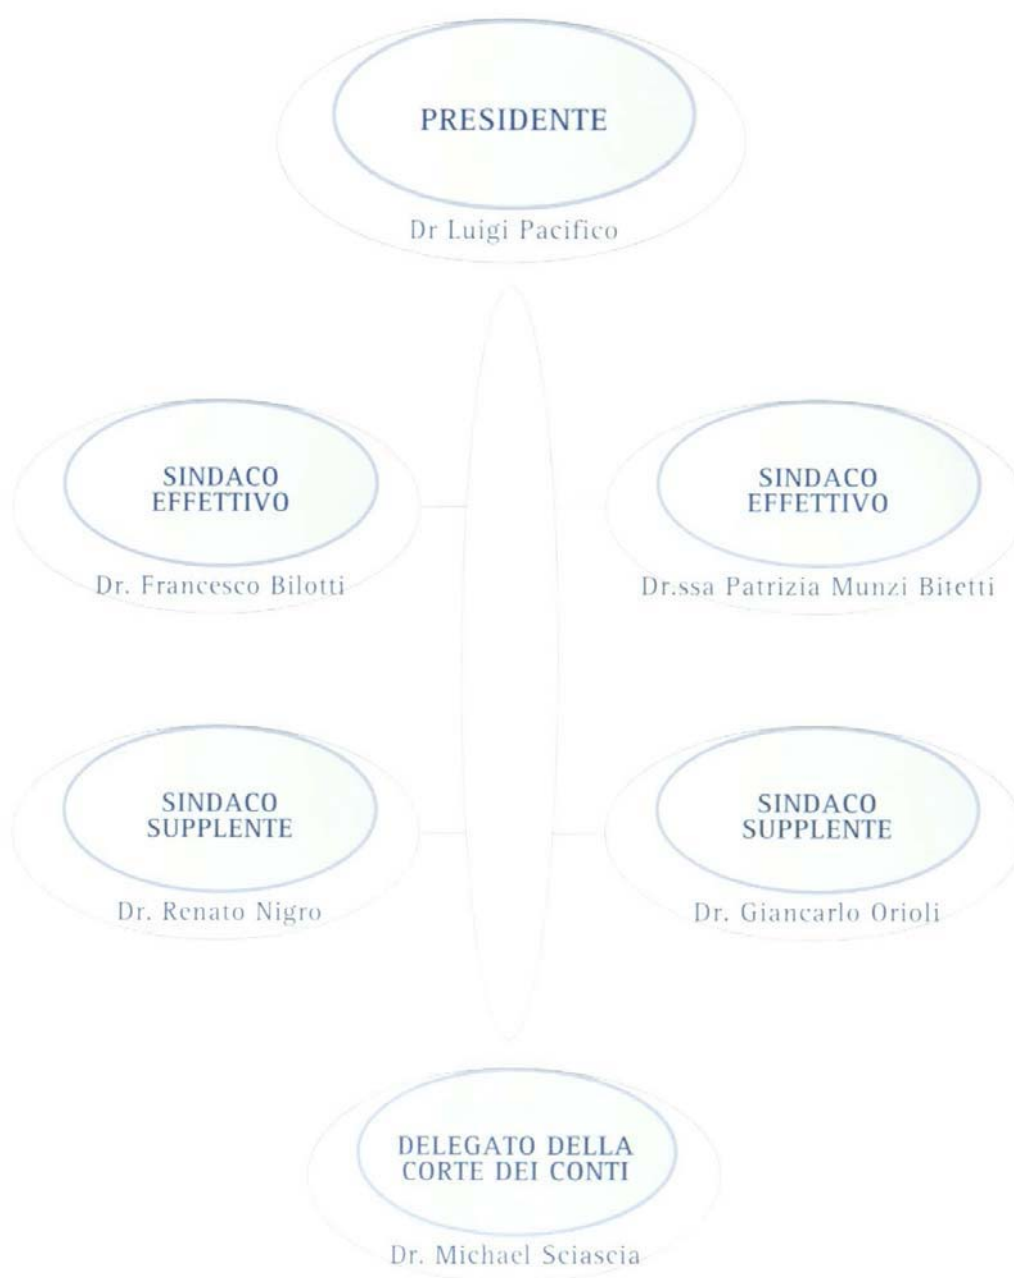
PRESIDENTE

Dr Luigi Pacifico

SINDACO EFFETTIVO

Dr. Francesco Bilotti

SINDACO EFFETTIVO

Dr.ssa Patrizia Munzi Bitetti

SINDACO SUPPLENTE

Dr. Renato Nigro

SINDACO SUPPLENTE

Dr. Giancarlo Orioli

DELEGATO DELLA CORTE DEI CONTI

Dr. Michael Sciascia